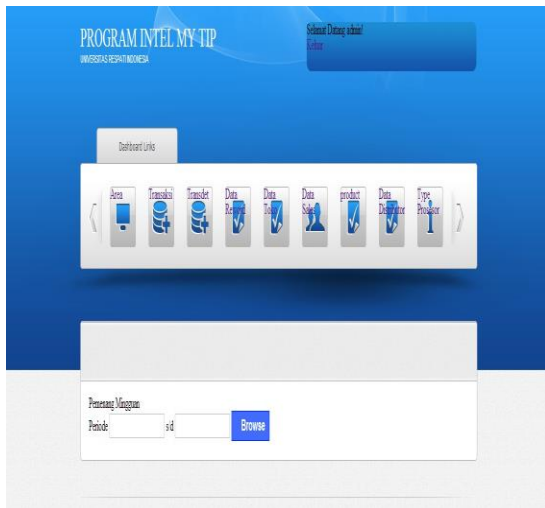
PROGRAM INTEL MY TIP
UNIVERSITAS RESPATI INDONESIA

Selamat Datang admin!
Keluar

Dashboard Links

Area
Transaksi
Transaksi
Data Re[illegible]
Data In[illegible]
Data Sale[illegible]
product
Data Dealer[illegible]
Type Prosesor

Pemenang Mingguan
Periode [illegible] s/d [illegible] Browse